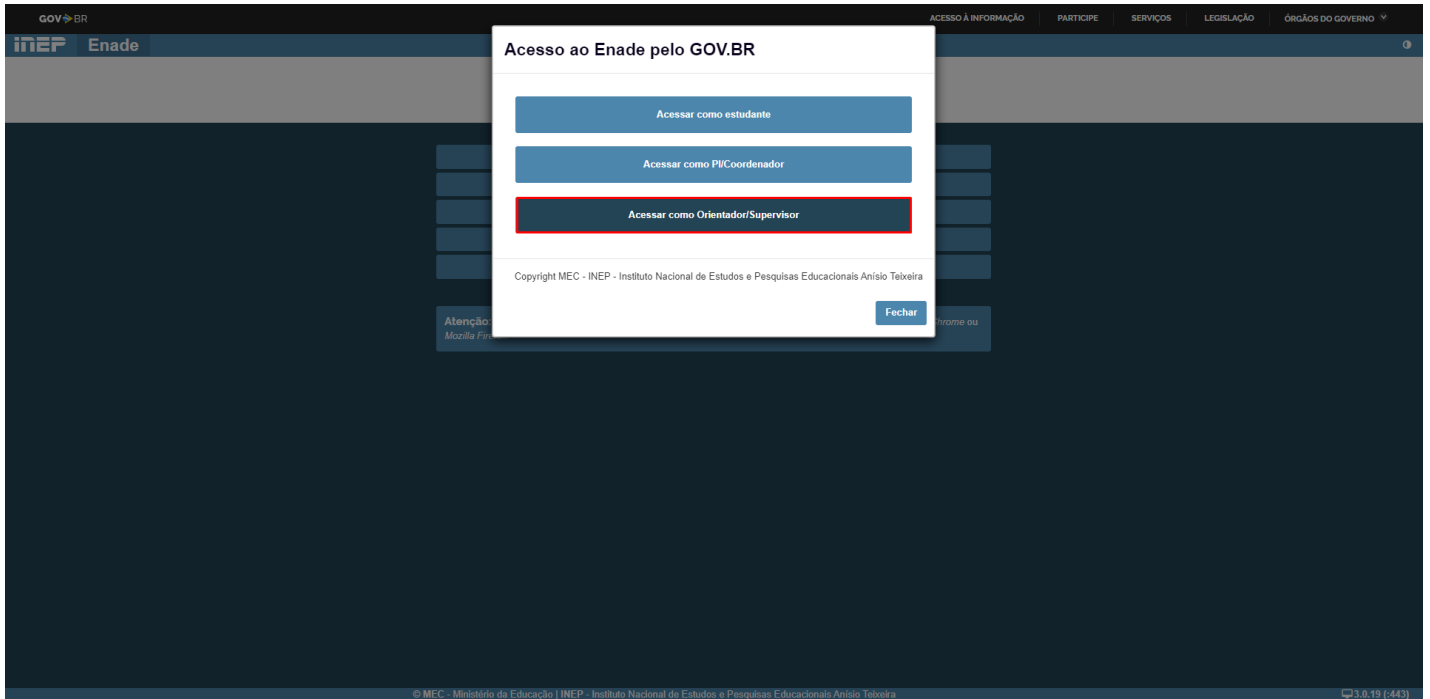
GOV.BR

ACESSO À INFORMAÇÃO PARTICIPE SERVIÇOS LEGISLAÇÃO ÓRGÃOS DO GOVERNO

INEP Enade

Acesso ao Enade pelo GOV.BR

Acessar como estudante

Acessar como PI/Coordenador

Acessar como Orientador/Supervisor

Copyright MEC - INEP - Instituto Nacional de Estudos e Pesquisas Educacionais Anísio Teixeira

Fechar

Atenção: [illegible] hrome ou Mozilla Fire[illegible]

© MEC - Ministério da Educação | INEP - Instituto Nacional de Estudos e Pesquisas Educacionais Anísio Teixeira

3.0.19 (:443)